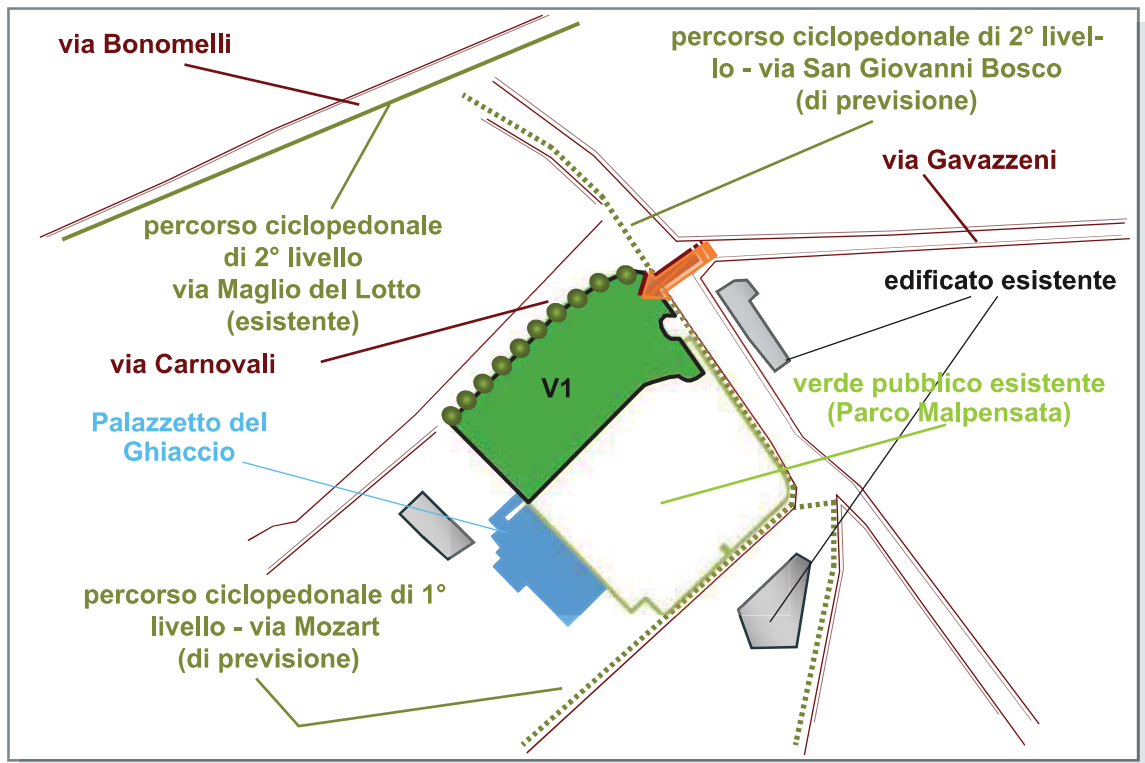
via Bonomelli

percorso ciclopedonale di 2° livello - via San Giovanni Bosco (di previsione)

via Gavazzeni

percorso ciclopedonale di 2° livello via Maglio del Lotto (esistente)

edificato esistente

via Carnovali

V1

verde pubblico esistente (Parco Malpensata)

Palazzetto del Ghiaccio

percorso ciclopedonale di 1° livello - via Mozart (di previsione)